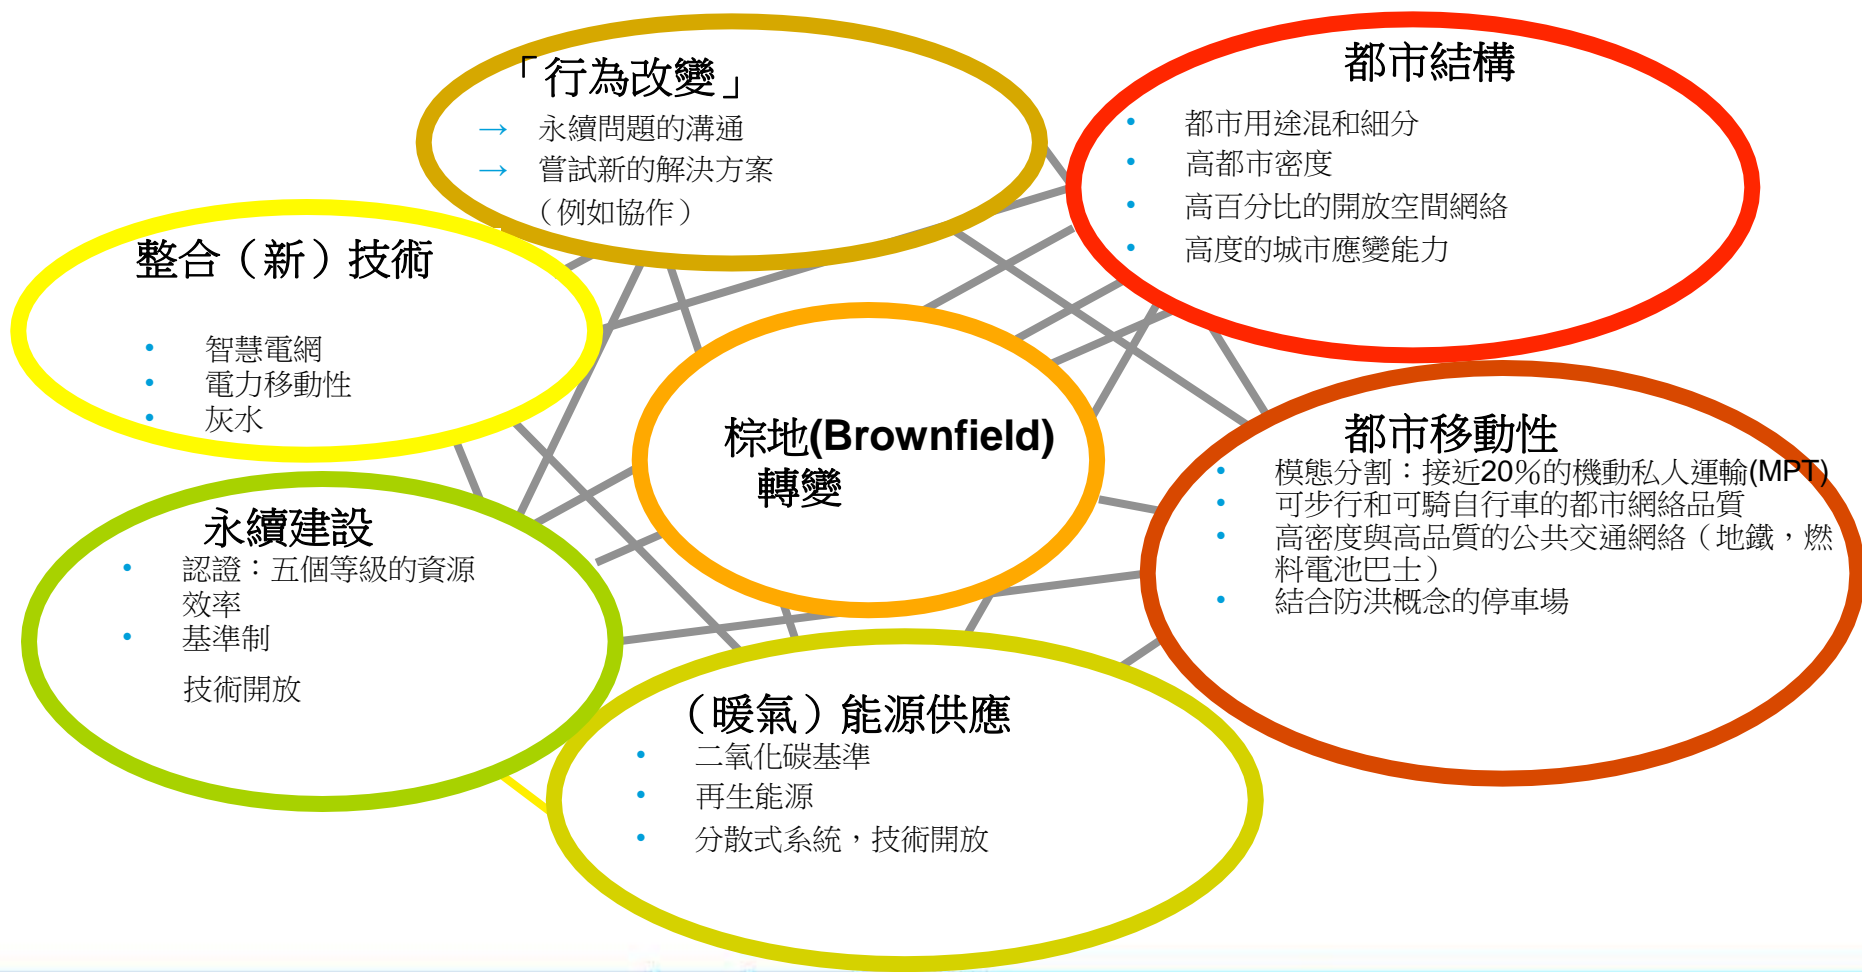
「行為改變」
→ 永續問題的溝通
→ 嘗試新的解決方案（例如協作）

都市結構
• 都市用途混和細分
• 高都市密度
• 高百分比的開放空間網絡
• 高度的城市應變能力

整合（新）技術
• 智慧電網
• 電力移動性
• 灰水

棕地(Brownfield)轉變

都市移動性
• 模態分割：接近20%的機動私人運輸(MPT)
• 可步行和可騎自行車的都市網絡品質
• 高密度與高品質的公共交通網絡（地鐵，燃料電池巴士）
• 結合防洪概念的停車場

永續建設
• 認證：五個等級的資源效率
• 基準制

技術開放

（暖氣）能源供應
• 二氧化碳基準
• 再生能源
• 分散式系統，技術開放